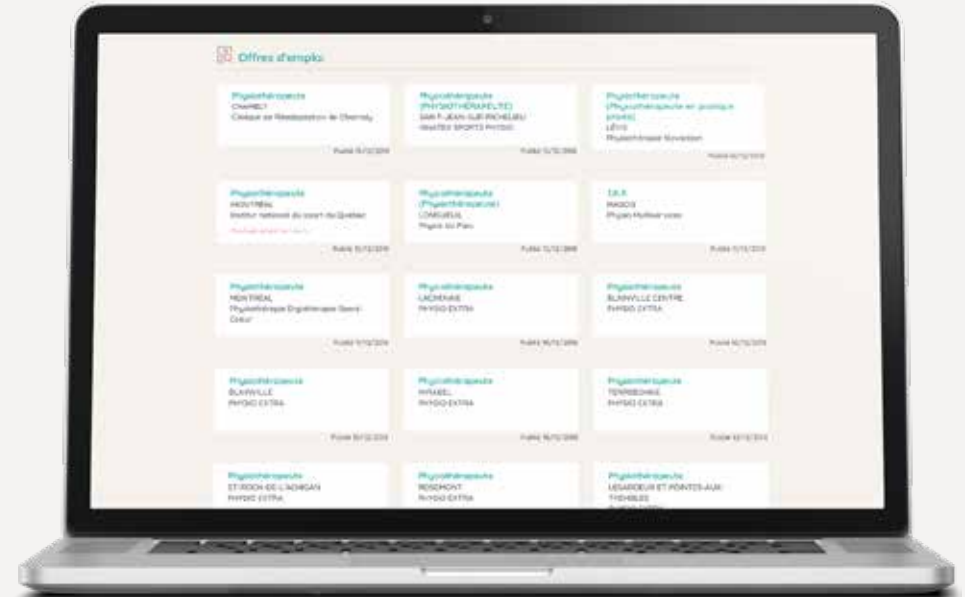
Offres d'emploi

Physiothérapeute
CHAMBLY
Clinique de Réadaptation de Chambly
Publié 15/12/2018

Physiothérapeute (PHYSIOTHÉRAPEUTE)
SAINT-JEAN-SUR-RICHELIEU
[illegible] SPORTS PHYSIO
Publié 15/12/2018

Physiothérapeute (Physiothérapeute en pratique privée)
LÉVIS
Physiothérapie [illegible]
Publié 15/12/2018

Physiothérapeute
MONTRÉAL
Institut national du sport du Québec
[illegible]
Publié 15/12/2018

Physiothérapeute (Physiothérapeute)
LONGUEUIL
Physio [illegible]
Publié 15/12/2018

T.R.P.
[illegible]
Physio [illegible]
Publié 15/12/2018

Physiothérapeute
MONTRÉAL
Physiothérapie Ergothérapie Sacré-Coeur
Publié 15/12/2018

Physiothérapeute
LACHENAIE
PHYSIO EXTRA
Publié 15/12/2018

Physiothérapeute
BLAINVILLE CENTRE
PHYSIO EXTRA
Publié 15/12/2018

Physiothérapeute
BLAINVILLE
PHYSIO EXTRA
Publié 15/12/2018

Physiothérapeute
MIRABEL
PHYSIO EXTRA
Publié 15/12/2018

Physiothérapeute
TERREBONNE
PHYSIO EXTRA
Publié 15/12/2018

Physiothérapeute
ST-ROCH-DE-L'ACHIGAN
PHYSIO EXTRA

Physiothérapeute
ROSEMONT
PHYSIO EXTRA

Physiothérapeute
LEGARDEUR ET POINTE-AUX-TREMBLES
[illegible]